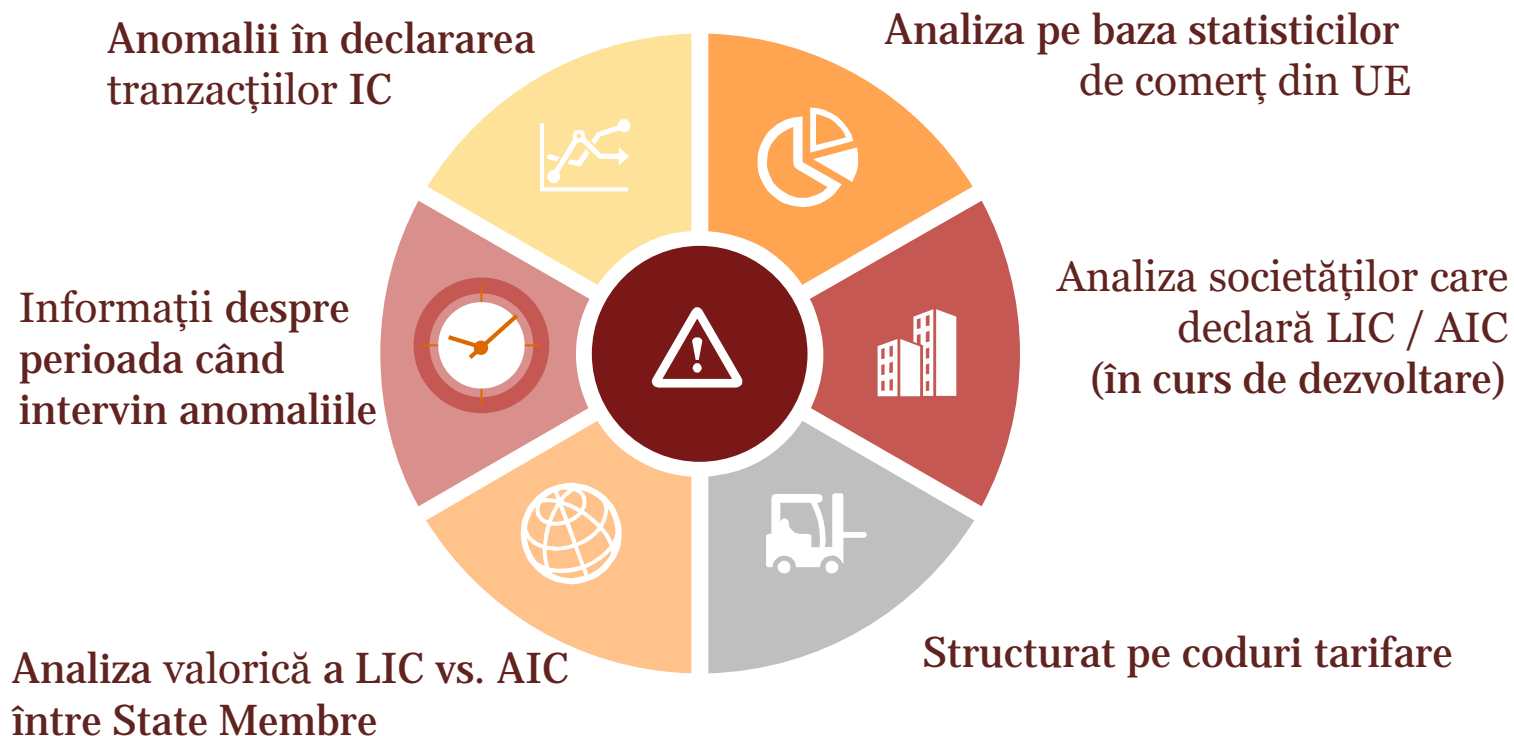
Anomalii în declararea tranzacţiilor IC

Analiza pe baza statisticilor de comerţ din UE

Informaţii despre perioada când intervin anomaliile

Analiza societăţilor care declară LIC / AIC (în curs de dezvoltare)

Analiza valorică a LIC vs. AIC între State Membre

Structurat pe coduri tarifare